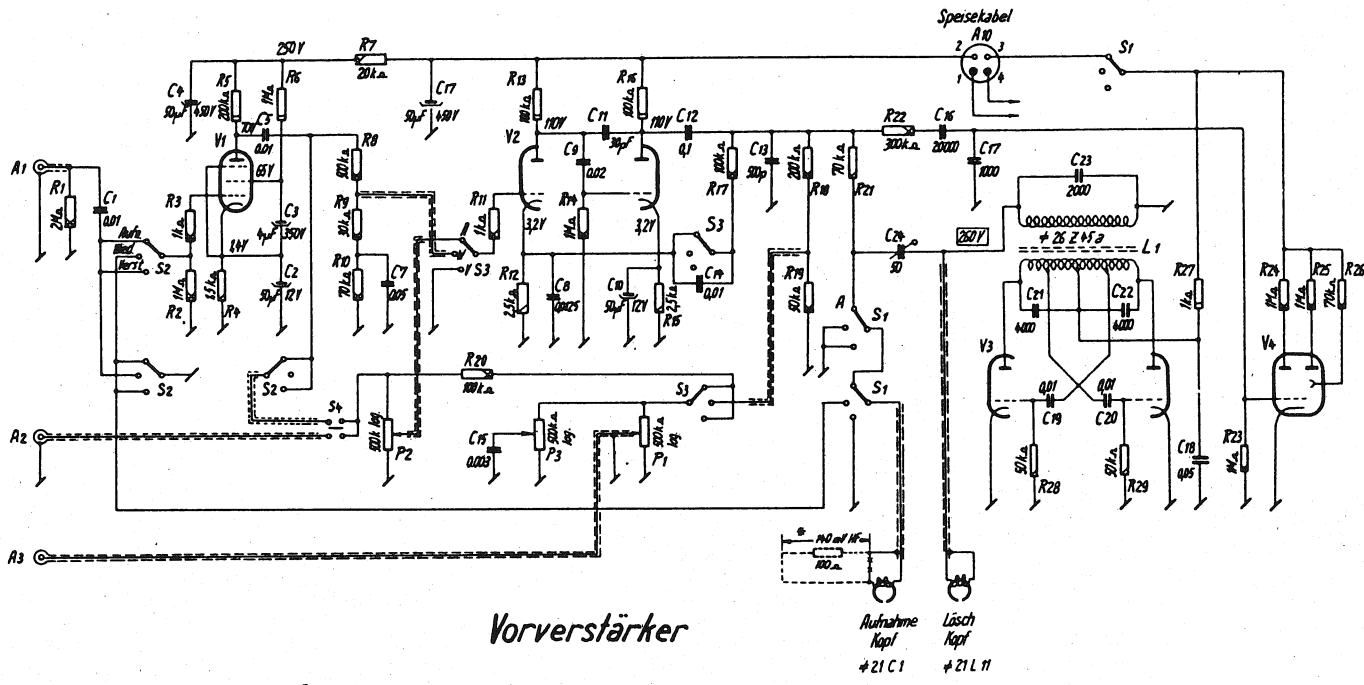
Speisekabel
A10
2 3
1 4
S1
250V
R7
20kΩ
C4
50µF 450V
R5
200kΩ
R6
1MΩ
C17
50µF 450V
70V
C5
0,01
V1
65V
R8
500kΩ
R13
100kΩ
110V
R16
100kΩ
110V
C11
30pF
C12
0,1
V2
C9
0,02
R22
300kΩ
C16
20000
C17
1000
C23
2000
A1
R1
2MΩ
C1
0,01
Aufn.
Wied.
Verst.
S2
R2
1MΩ
R3
1kΩ
R4
2,5kΩ
24V
C3
4µF 350V
C2
50µF 12V
R9
30kΩ
R10
70kΩ
C7
0,05
R11
1kΩ
S3
3,2V
R14
1MΩ
3,2V
R12
2,5kΩ
C8
0,0125
C10
50µF 12V
R15
2,5kΩ
S3
C14
0,01
R17
100kΩ
C13
500p
200kΩ
R18
70kΩ
R21
C24
50
250V
φ 26 Z 45 a
L1
C21
4000
C22
4000
R27
1kΩ
R24
1MΩ
R25
1MΩ
R26
70kΩ
R19
50kΩ
A
S1
S1
V3
V4
S2
R20
100kΩ
S4
S3
A2
500k log
P2
C15
0,003
500kΩ log.
P3
500kΩ log.
P1
C19
0,01
C20
0,01
50kΩ
R28
50kΩ
R29
C18
0,05
R23
1MΩ
A3
140 mV HF
100Ω
Vorverstärker
Aufnahme Kopf
φ 21 C 1
Lösch Kopf
φ 21 L 11